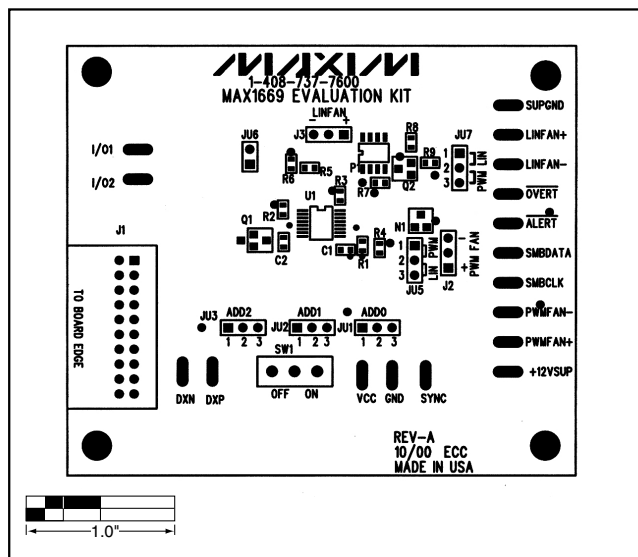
/\/\/\X/\/\
1-408-737-7600
MAX1669 EVALUATION KIT

LINFAN
– +
J3

JU6

I/O1

I/O2

R8
JU7
P1
R9
1
2
3
PWM LIN
R6
R5
Q2
R7
R3
U1
Q1
R2
C2
N1
C1
R4
R1
1
2
3
LIN PWM
JU5
PWM FAN
J2
– +

J1

TO BOARD EDGE

SUPGND
LINFAN+
LINFAN–
$\overline{\text{OVERT}}$
$\overline{\text{ALERT}}$
SMBDATA
SMBCLK
PWMFAN–
PWMFAN+
+12VSUP

JU3
ADD2
1 2 3
JU2
ADD1
1 2 3
JU1
ADD0
1 2 3

SW1
OFF ON

DXN DXP
VCC GND SYNC

REV-A
10/00 ECC
MADE IN USA

1.0"